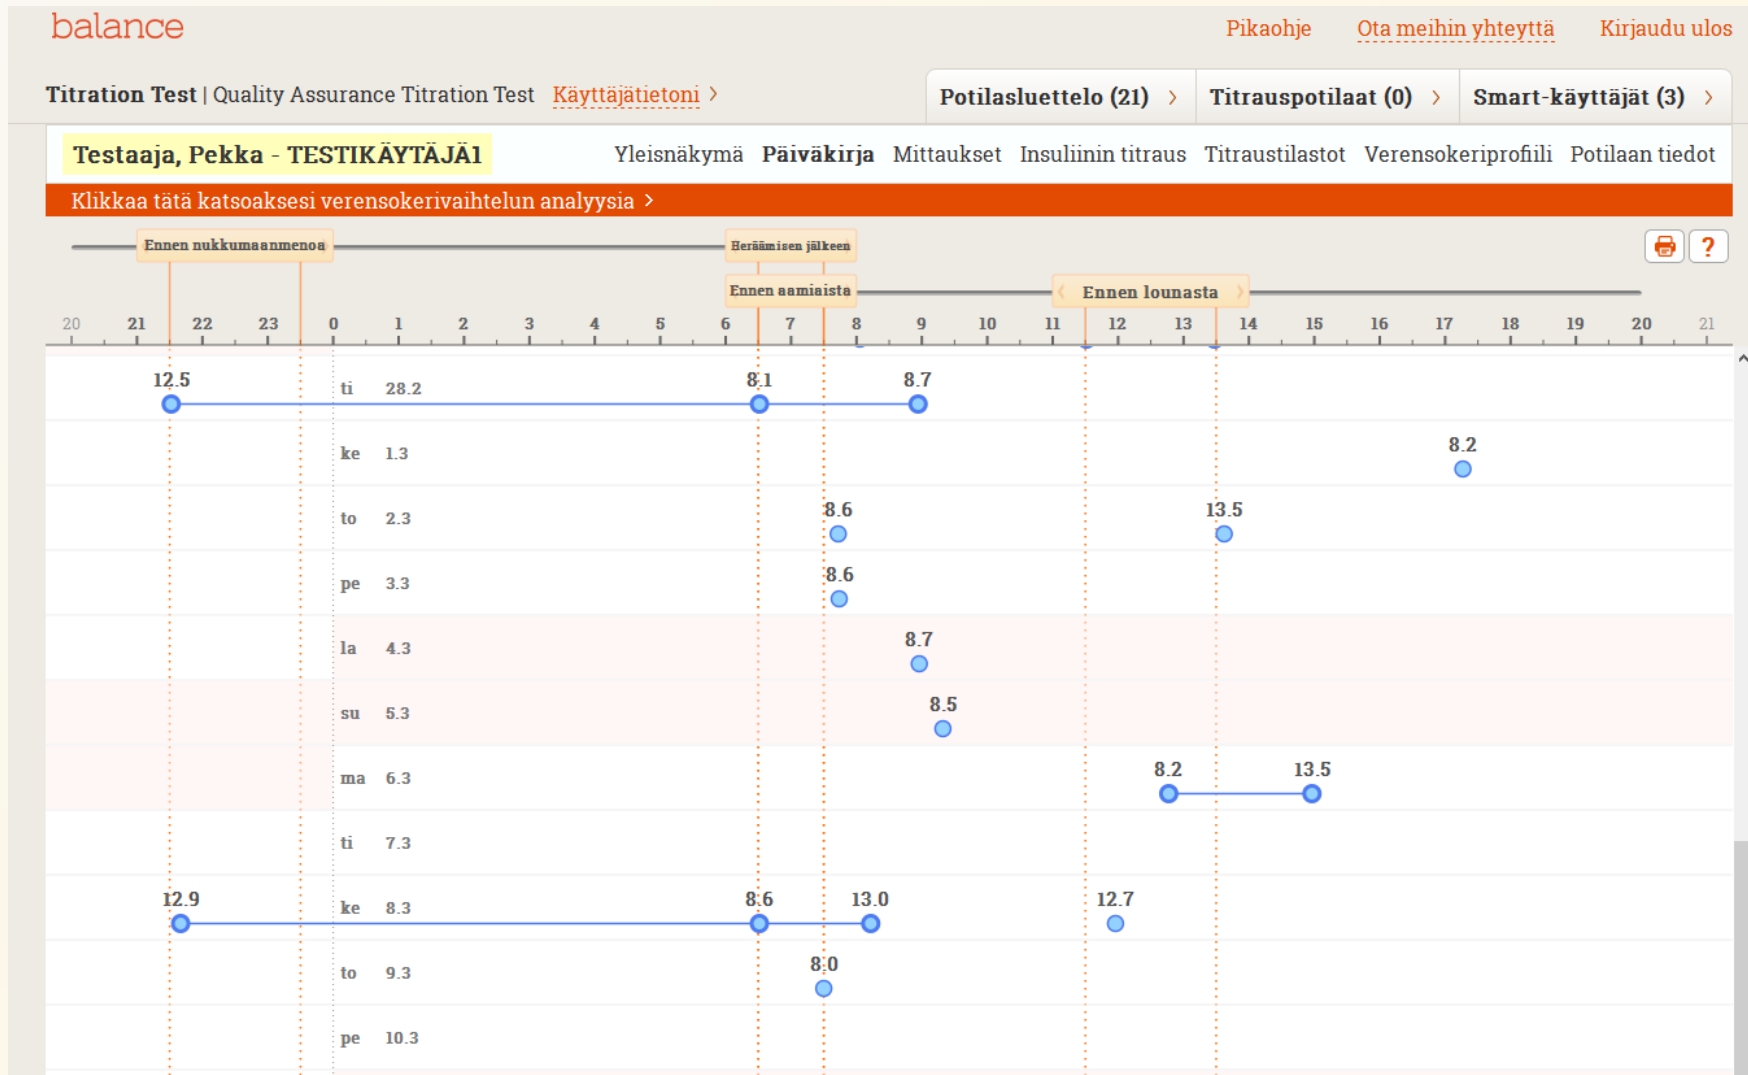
balance

Pikaohje Ota meihin yhteyttä Kirjaudu ulos

Titration Test | Quality Assurance Titration Test Käyttäjätietoni ›

Potilasluettelo (21) › Titrauspotilaat (0) › Smart-käyttäjät (3) ›

Testaaja, Pekka - TESTIKÄYTÄJÄ1

Yleisnäkymä Päiväkirja Mittaukset Insuliinin titraus Titraustilastot Verensokeriprofiili Potilaan tiedot

Klikkaa tätä katsoaksesi verensokerivaihtelun analyysia ›

Ennen nukkumaanmenoa Heräämisen jälkeen Ennen aamiaista Ennen lounasta

20 21 22 23 0 1 2 3 4 5 6 7 8 9 10 11 12 13 14 15 16 17 18 19 20 21

12.5 ti 28.2 8.1 8.7
ke 1.3 8.2
to 2.3 8.6 13.5
pe 3.3 8.6
la 4.3 8.7
su 5.3 8.5
ma 6.3 8.2 13.5
ti 7.3
12.9 ke 8.3 8.6 13.0 12.7
to 9.3 8.0
pe 10.3